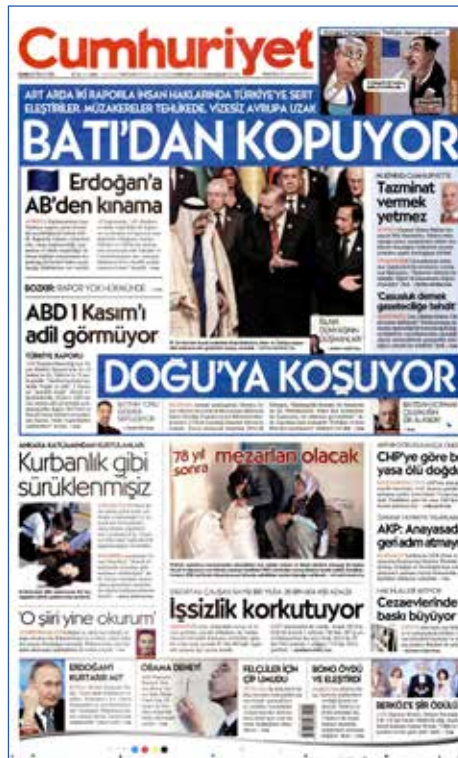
Cumhuriyet

ART ARDA İKİ RAPORLA İNSAN HAKLARINDA TÜRKİYE'YE SERT ELEŞTİRİLER. MÜZAKERELER TEHLİKEDE, VİZESİZ AVRUPA UZAK

BATI'DAN KOPUYOR

Erdoğan'a AB'den kınama

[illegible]

BOZKIR: RAPOR YOK HÜKMÜNDE

ABD 1 Kasım'ı adil görmüyor

TÜRKİYE RAPORU

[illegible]

Tazminat vermek yetmez

'Casusluk demek gazeteciliğe tehdit'

İSLAM DÜNYASININ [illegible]

DOĞU'YA KOŞUYOR

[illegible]

ANKARA KATLİAMINDAN KURTULANLAR

Kurbanlık gibi sürüklenmişiz

78 yıl sonra mezarları olacak

CHP'ye göre bu yasa ölü doğdu

AKP: Anayasada geri adım atmayız

Cezaevlerinde baskı büyüyor

'O şiiri yine okurum'

İşsizlik korkutuyor

ERDOĞAN'I KURTARIR MI?

OBAMA DENEYİ

FELÇLİLER İÇİN ÇİP UMUDU

BONO ÖVGÜ VE ELEŞTİRİ

BERKÖZ'E ŞİİR ÖDÜLÜ

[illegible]